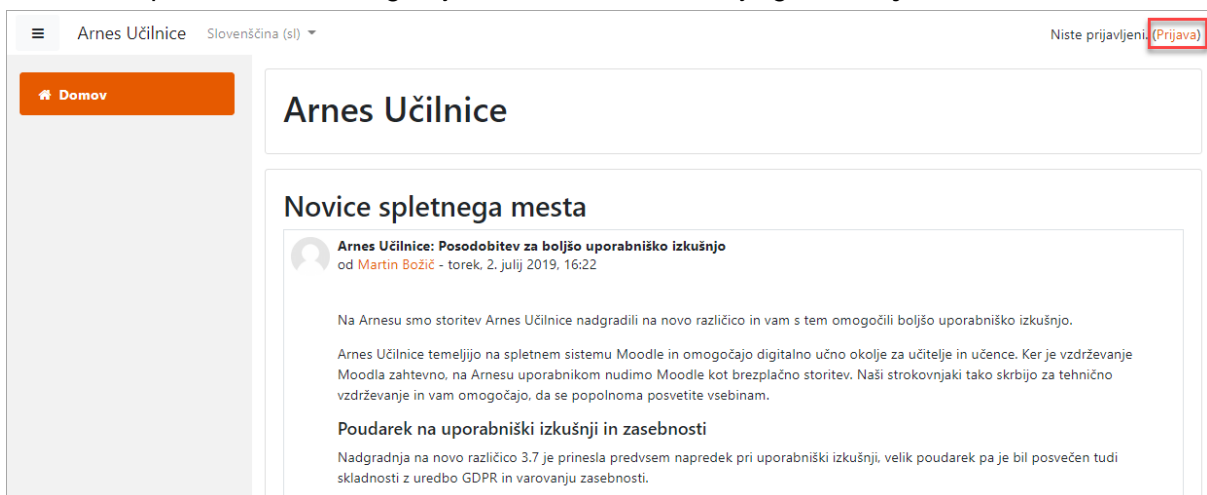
Arnes Učilnice Slovenščina (sl)

Niste prijavljeni. (Prijava)

Domov

Arnes Učilnice

Novice spletnega mesta

Arnes Učilnice: Posodobitev za boljšo uporabniško izkušnjo
od Martin Božič - torek, 2. julij 2019, 16:22

Na Arnesu smo storitev Arnes Učilnice nadgradili na novo različico in vam s tem omogočili boljšo uporabniško izkušnjo.

Arnes Učilnice temeljijo na spletnem sistemu Moodle in omogočajo digitalno učno okolje za učitelje in učence. Ker je vzdrževanje Moodla zahtevno, na Arnesu uporabnikom nudimo Moodle kot brezplačno storitev. Naši strokovnjaki tako skrbijo za tehnično vzdrževanje in vam omogočajo, da se popolnoma posvetite vsebinam.

Poudarek na uporabniški izkušnji in zasebnosti

Nadgradnja na novo različico 3.7 je prinesla predvsem napredek pri uporabniški izkušnji, velik poudarek pa je bil posvečen tudi skladnosti z uredbo GDPR in varovanju zasebnosti.